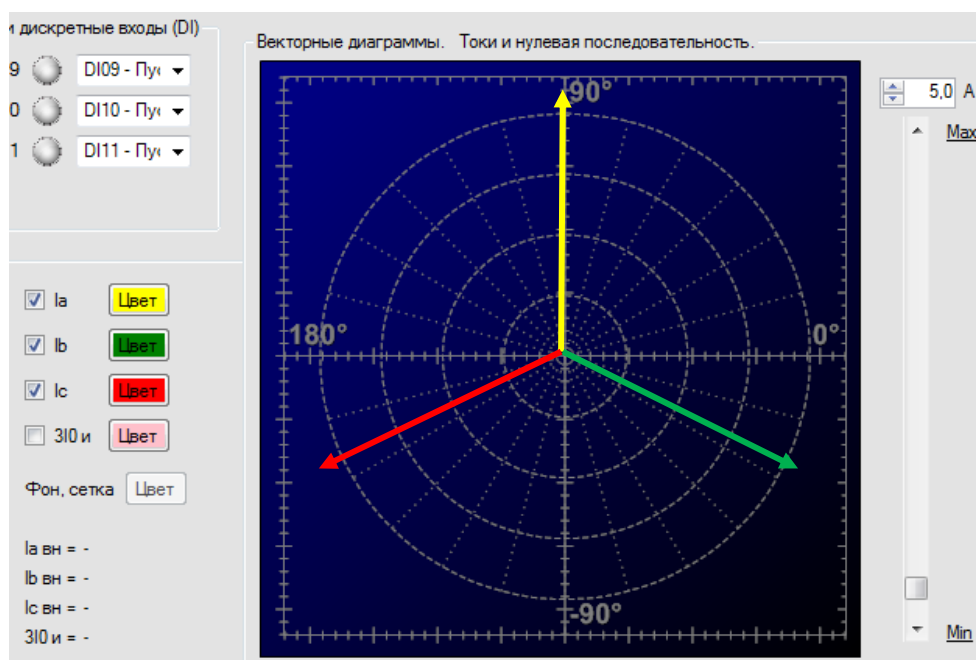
и дискретные входы (DI)
9 DI09 - Пу
0 DI10 - Пу
1 DI11 - Пу

Векторные диаграммы. Токи и нулевая последовательность.

90°
180°
0°
-90°

5,0 А
Max
Min

Ia Цвет
Ib Цвет
Ic Цвет
3I0 и Цвет

Фон, сетка Цвет

Ia вн = -
Ib вн = -
Ic вн = -
3I0 и = -